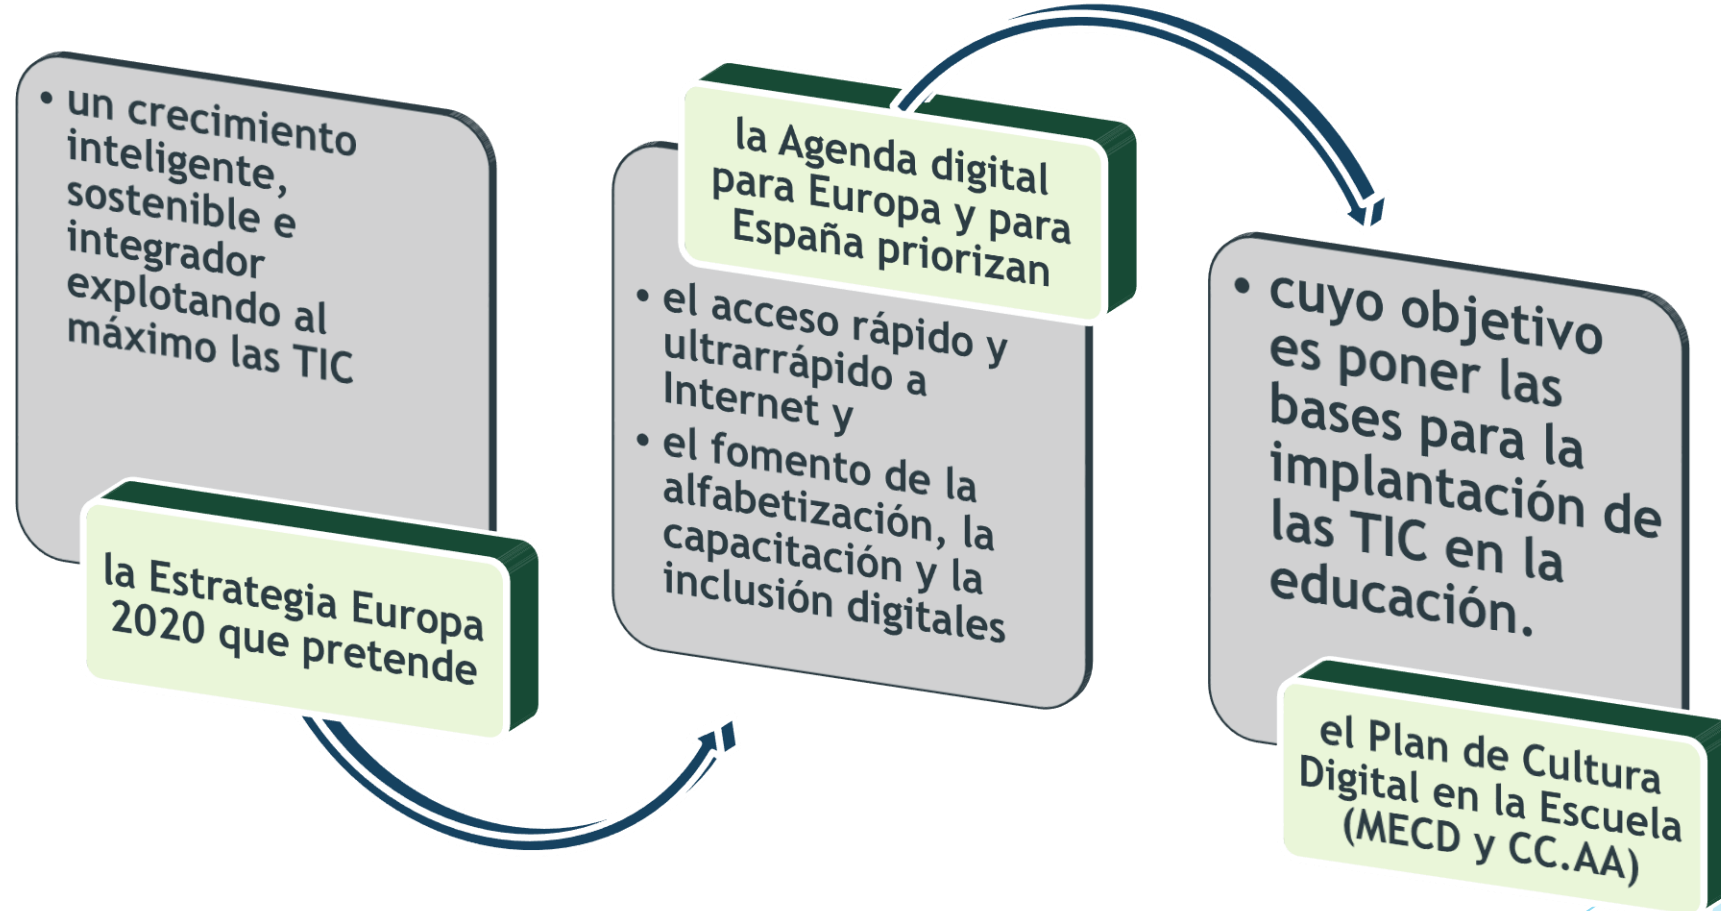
- un crecimiento inteligente, sostenible e integrador explotando al máximo las TIC

la Estrategia Europa 2020 que pretende

la Agenda digital para Europa y para España priorizan

- el acceso rápido y ultrarrápido a Internet y
- el fomento de la alfabetización, la capacitación y la inclusión digitales

- cuyo objetivo es poner las bases para la implantación de las TIC en la educación.

el Plan de Cultura Digital en la Escuela (MECD y CC.AA)